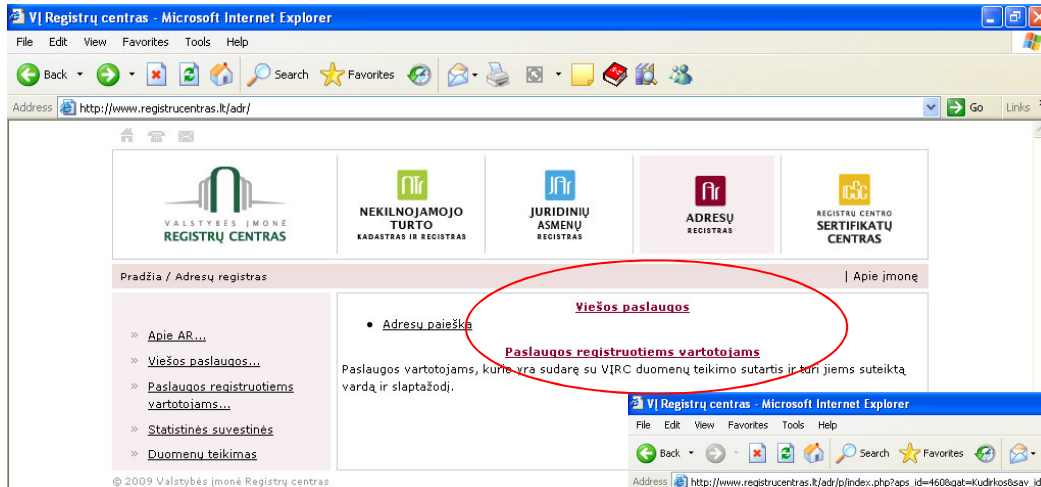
VĮ Registrų centras - Microsoft Internet Explorer

File Edit View Favorites Tools Help

Back Search Favorites

Address http://www.registrucentras.lt/adr/ Go Links

VALSTYBĖS ĮMONĖ
REGISTRŲ CENTRAS

NEKILNOJAMOJO TURTO
KADASTRAS IR REGISTRAS

JURIDINIŲ ASMENŲ
REGISTRAS

ADRESŲ
REGISTRAS

REGISTRŲ CENTRO
SERTIFIKATŲ CENTRAS

Pradžia / Adresų registras | Apie įmonę

» Apie AR...
» Viešos paslaugos...
» Paslaugos registruotiems vartotojams...
» Statistinės suvestinės
» Duomenų teikimas

Viešos paslaugos

• Adresų paieška

Paslaugos registruotiems vartotojams

Paslaugos vartotojams, kurie yra sudarę su VĮRC duomenų teikimo sutartis ir turi jiems suteiktą vardą ir slaptažodį.

© 2009 Valstybės įmonė Registrų centras

VĮ Registrų centras - Microsoft Internet Explorer

File Edit View Favorites Tools Help

Back Search Favorites

Address http://www.registrucentras.lt/adr/p/index.php?aps_id=4608gat=Kudirkos&sav_id